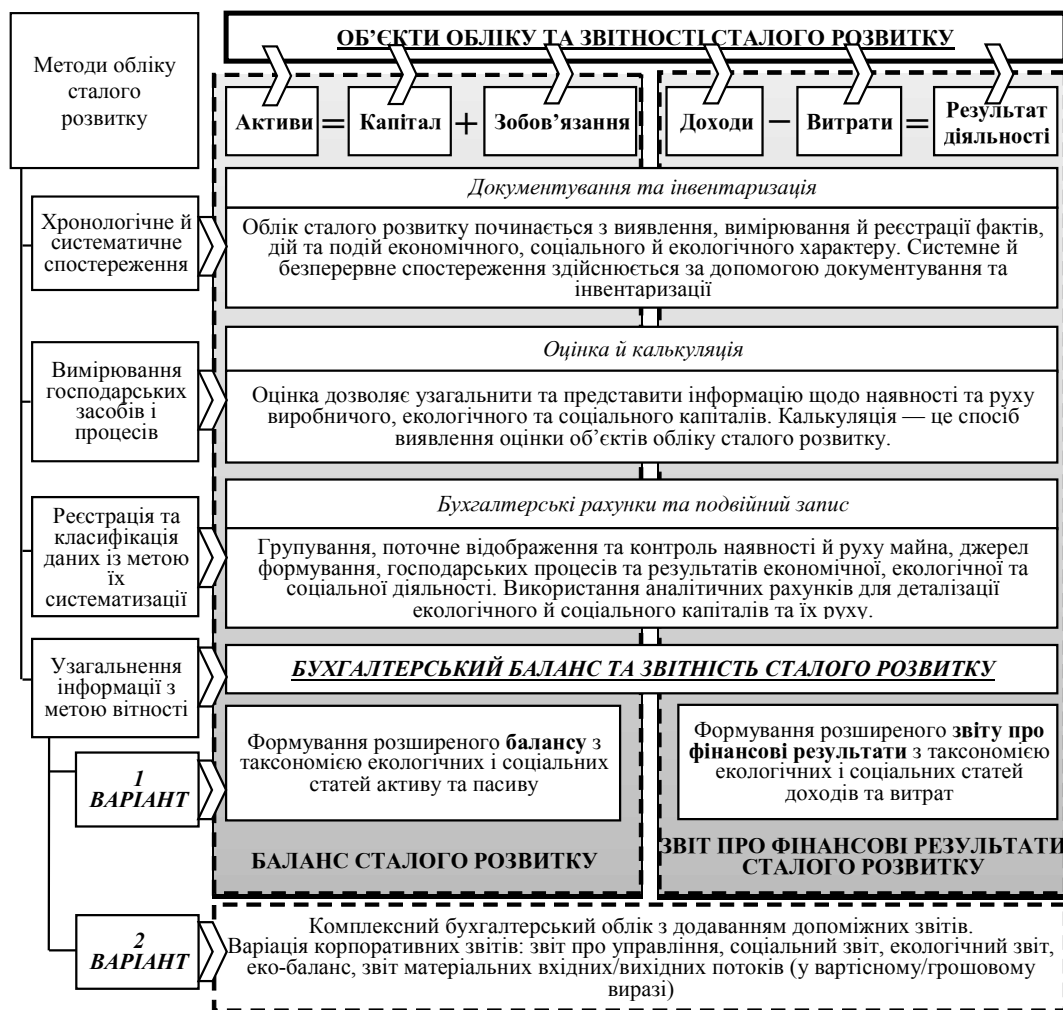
ОБ'ЄКТИ ОБЛІКУ ТА ЗВІТНОСТІ СТАЛОГО РОЗВИТКУ

Методи обліку сталого розвитку

Активи = Капітал + Зобов'язання

Доходи − Витрати = Результат діяльності

Хронологічне й систематичне спостереження

Документування та інвентаризація

Облік сталого розвитку починається з виявлення, вимірювання й реєстрації фактів, дій та подій економічного, соціального й екологічного характеру. Системне й безперервне спостереження здійснюється за допомогою документування та інвентаризації

Вимірювання господарських засобів і процесів

Оцінка й калькуляція

Оцінка дозволяє узагальнити та представити інформацію щодо наявності та руху виробничого, екологічного та соціального капіталів. Калькуляція — це спосіб виявлення оцінки об'єктів обліку сталого розвитку.

Реєстрація та класифікація даних із метою їх систематизації

Бухгалтерські рахунки та подвійний запис

Групування, поточне відображення та контроль наявності й руху майна, джерел формування, господарських процесів та результатів економічної, екологічної та соціальної діяльності. Використання аналітичних рахунків для деталізації екологічного й соціального капіталів та їх руху.

Узагальнення інформації з метою вітності

БУХГАЛТЕРСЬКИЙ БАЛАНС ТА ЗВІТНІСТЬ СТАЛОГО РОЗВИТКУ

1 ВАРІАНТ

Формування розширеного балансу з таксономією екологічних і соціальних статей активу та пасиву

БАЛАНС СТАЛОГО РОЗВИТКУ

Формування розширеного звіту про фінансові результати з таксономією екологічних і соціальних статей доходів та витрат

ЗВІТ ПРО ФІНАНСОВІ РЕЗУЛЬТАТИ СТАЛОГО РОЗВИТКУ

2 ВАРІАНТ

Комплексний бухгалтерський облік з додаванням допоміжних звітів. Варіація корпоративних звітів: звіт про управління, соціальний звіт, екологічний звіт, еко-баланс, звіт матеріальних вхідних/вихідних потоків (у вартісному/грошовому виразі)